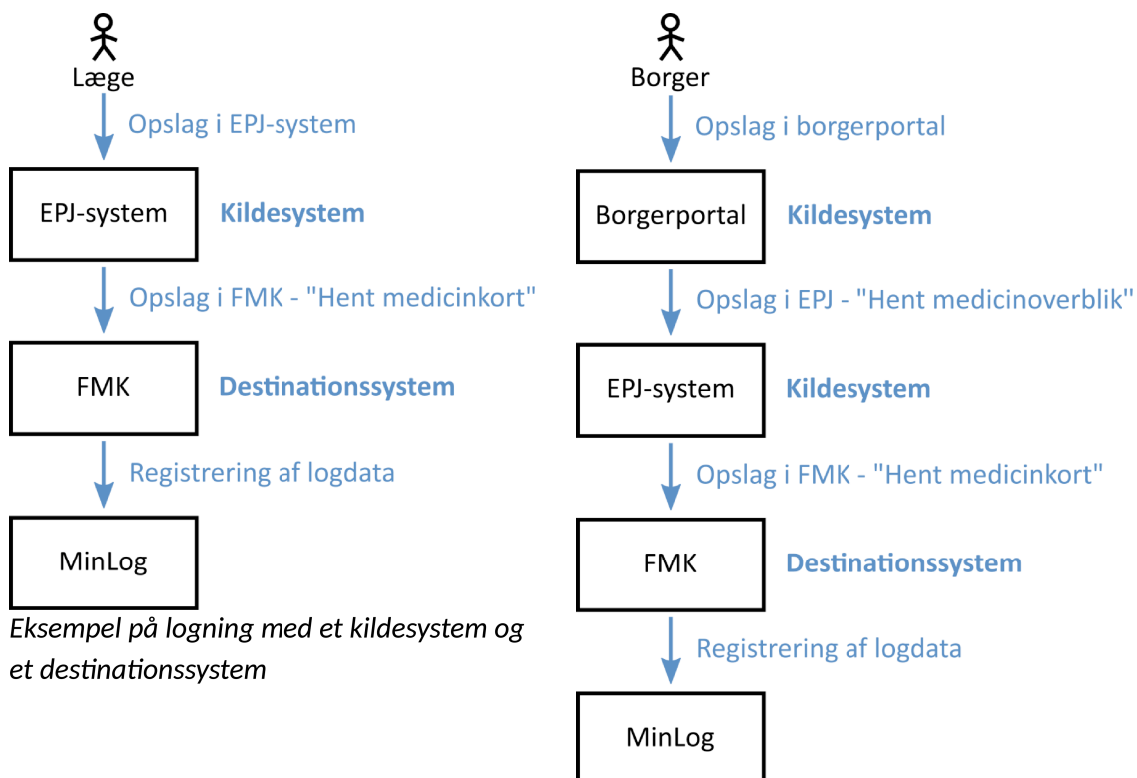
Læge

Opslag i EPJ-system

EPJ-system Kildesystem

Opslag i FMK - "Hent medicinkort"

FMK Destinationssystem

Registrering af logdata

MinLog

*Eksempel på logning med et kildesystem og et destinationssystem*

Borger

Opslag i borgerportal

Borgerportal Kildesystem

Opslag i EPJ - "Hent medicinoverblik"

EPJ-system Kildesystem

Opslag i FMK - "Hent medicinkort"

FMK Destinationssystem

Registrering af logdata

MinLog